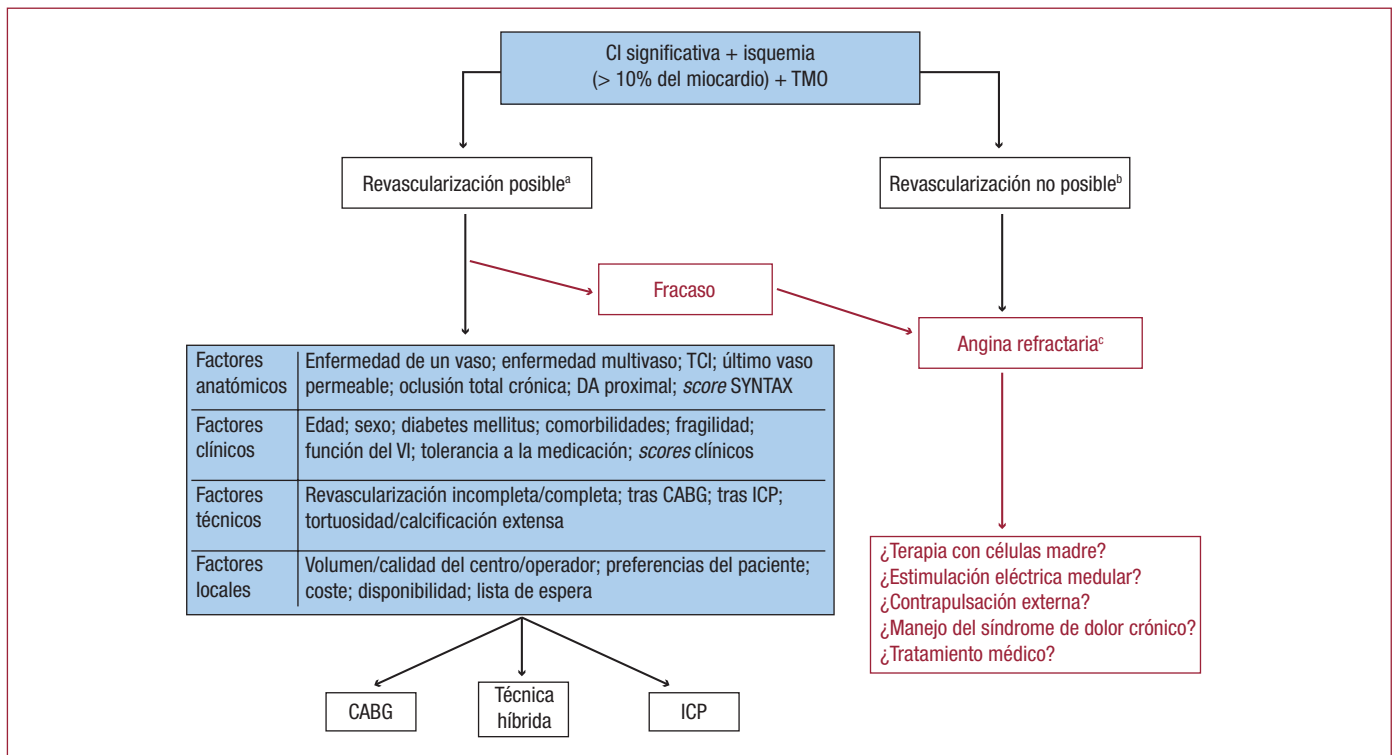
CI significativa + isquemia (> 10% del miocardio) + TMO

Revascularización posible$^{a}$

Revascularización no posible$^{b}$

Fracaso

Angina refractaria$^{c}$

| Factores anatómicos | Enfermedad de un vaso; enfermedad multivaso; TCI; último vaso permeable; oclusión total crónica; DA proximal; score SYNTAX |
|---|---|
| Factores clínicos | Edad; sexo; diabetes mellitus; comorbilidades; fragilidad; función del VI; tolerancia a la medicación; scores clínicos |
| Factores técnicos | Revascularización incompleta/completa; tras CABG; tras ICP; tortuosidad/calcificación extensa |
| Factores locales | Volumen/calidad del centro/operador; preferencias del paciente; coste; disponibilidad; lista de espera |

¿Terapia con células madre?
¿Estimulación eléctrica medular?
¿Contrapulsación externa?
¿Manejo del síndrome de dolor crónico?
¿Tratamiento médico?

CABG

Técnica híbrida

ICP